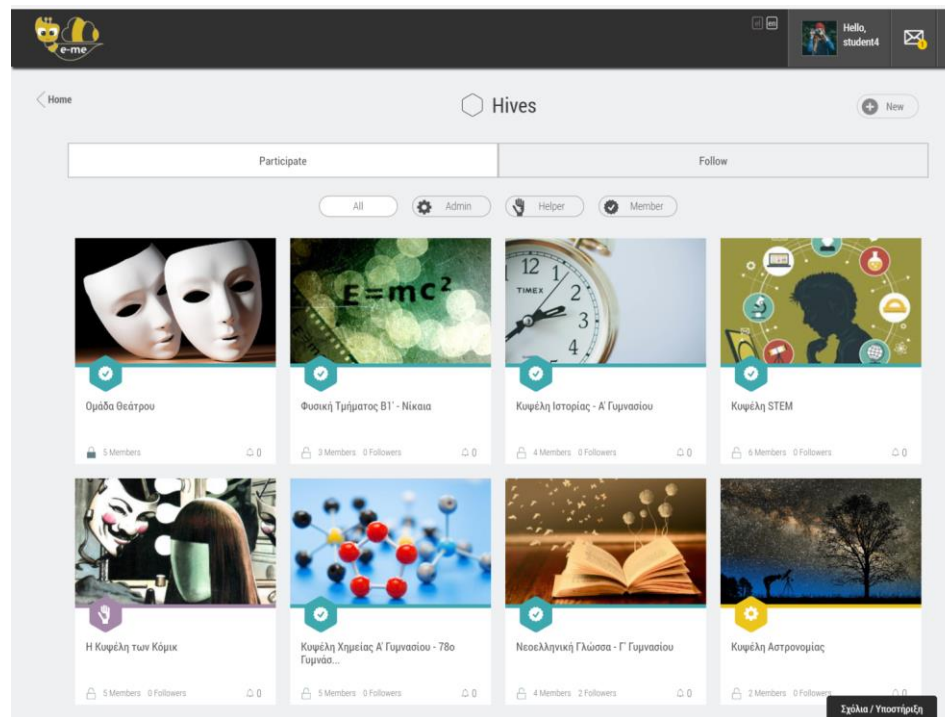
e-me

Hello, student4

Home

Hives

New

Participate

Follow

All

Admin

Helper

Member

$E=mc^2$

TIMEX

Ομάδα Θεάτρου

5 Members

0

Φυσική Τμήματος Β1' - Νίκαια

3 Members 0 Followers

0

Κυψέλη Ιστορίας - Α' Γυμνασίου

4 Members 0 Followers

0

Κυψέλη STEM

6 Members 0 Followers

0

Η Κυψέλη των Κόμικ

5 Members 0 Followers

0

Κυψέλη Χημείας Α' Γυμνασίου - 78ο Γυμνάσ...

5 Members 0 Followers

0

Νεοελληνική Γλώσσα - Γ' Γυμνασίου

4 Members 2 Followers

0

Κυψέλη Αστρονομίας

2 Members 0 Followers

Σχόλια / Υποστήριξη